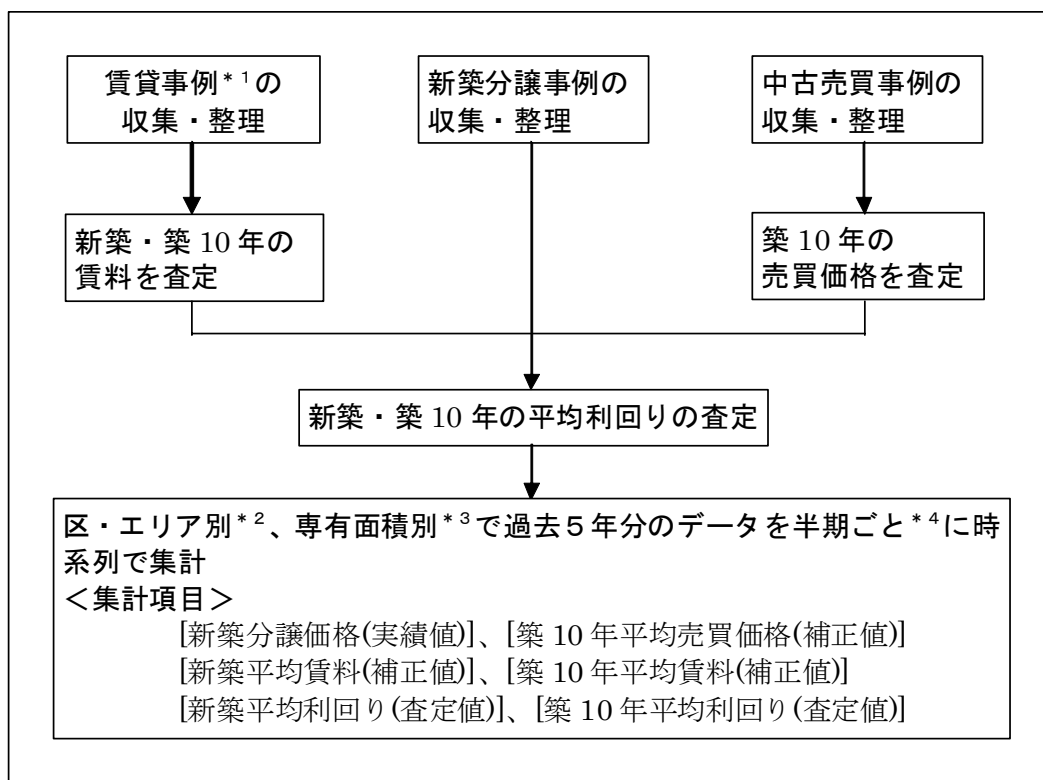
賃貸事例$^{*1}$の収集・整理

新築分譲事例の収集・整理

中古売買事例の収集・整理

新築・築 10 年の賃料を査定

築 10 年の売買価格を査定

新築・築 10 年の平均利回りの査定

区・エリア別$^{*2}$、専有面積別$^{*3}$で過去５年分のデータを半期ごと$^{*4}$に時系列で集計
＜集計項目＞
[新築分譲価格(実績値)]、[築 10 年平均売買価格(補正値)]
[新築平均賃料(補正値)]、[築 10 年平均賃料(補正値)]
[新築平均利回り(査定値)]、[築 10 年平均利回り(査定値)]